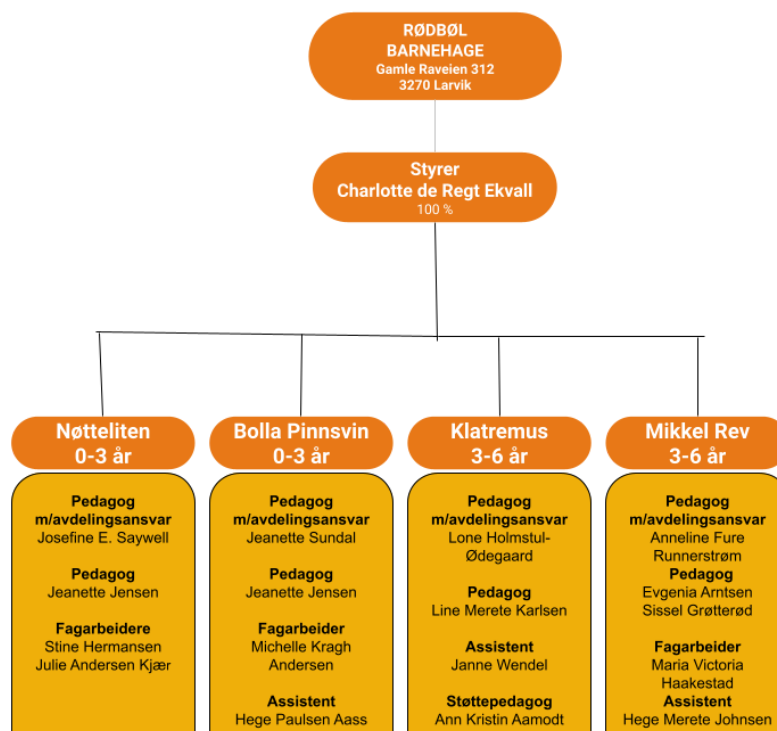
RØDBØL BARNEHAGE
Gamle Raveien 312
3270 Larvik

Styrer
Charlotte de Regt Ekvall
100 %

Nøtteliten
0-3 år

Pedagog m/avdelingsansvar
Josefine E. Saywell

Pedagog
Jeanette Jensen

Fagarbeidere
Stine Hermansen
Julie Andersen Kjær

Bolla Pinnsvin
0-3 år

Pedagog m/avdelingsansvar
Jeanette Sundal

Pedagog
Jeanette Jensen

Fagarbeider
Michelle Kragh Andersen

Assistent
Hege Paulsen Aass

Klatremus
3-6 år

Pedagog m/avdelingsansvar
Lone Holmstul-Ødegaard

Pedagog
Line Merete Karlsen

Assistent
Janne Wendel

Støttepedagog
Ann Kristin Aamodt

Mikkel Rev
3-6 år

Pedagog m/avdelingsansvar
Anneline Fure Runnerstrøm

Pedagog
Evgenia Arntsen
Sissel Grøtterød

Fagarbeider
Maria Victoria Haakestad

Assistent
Hege Merete Johnsen